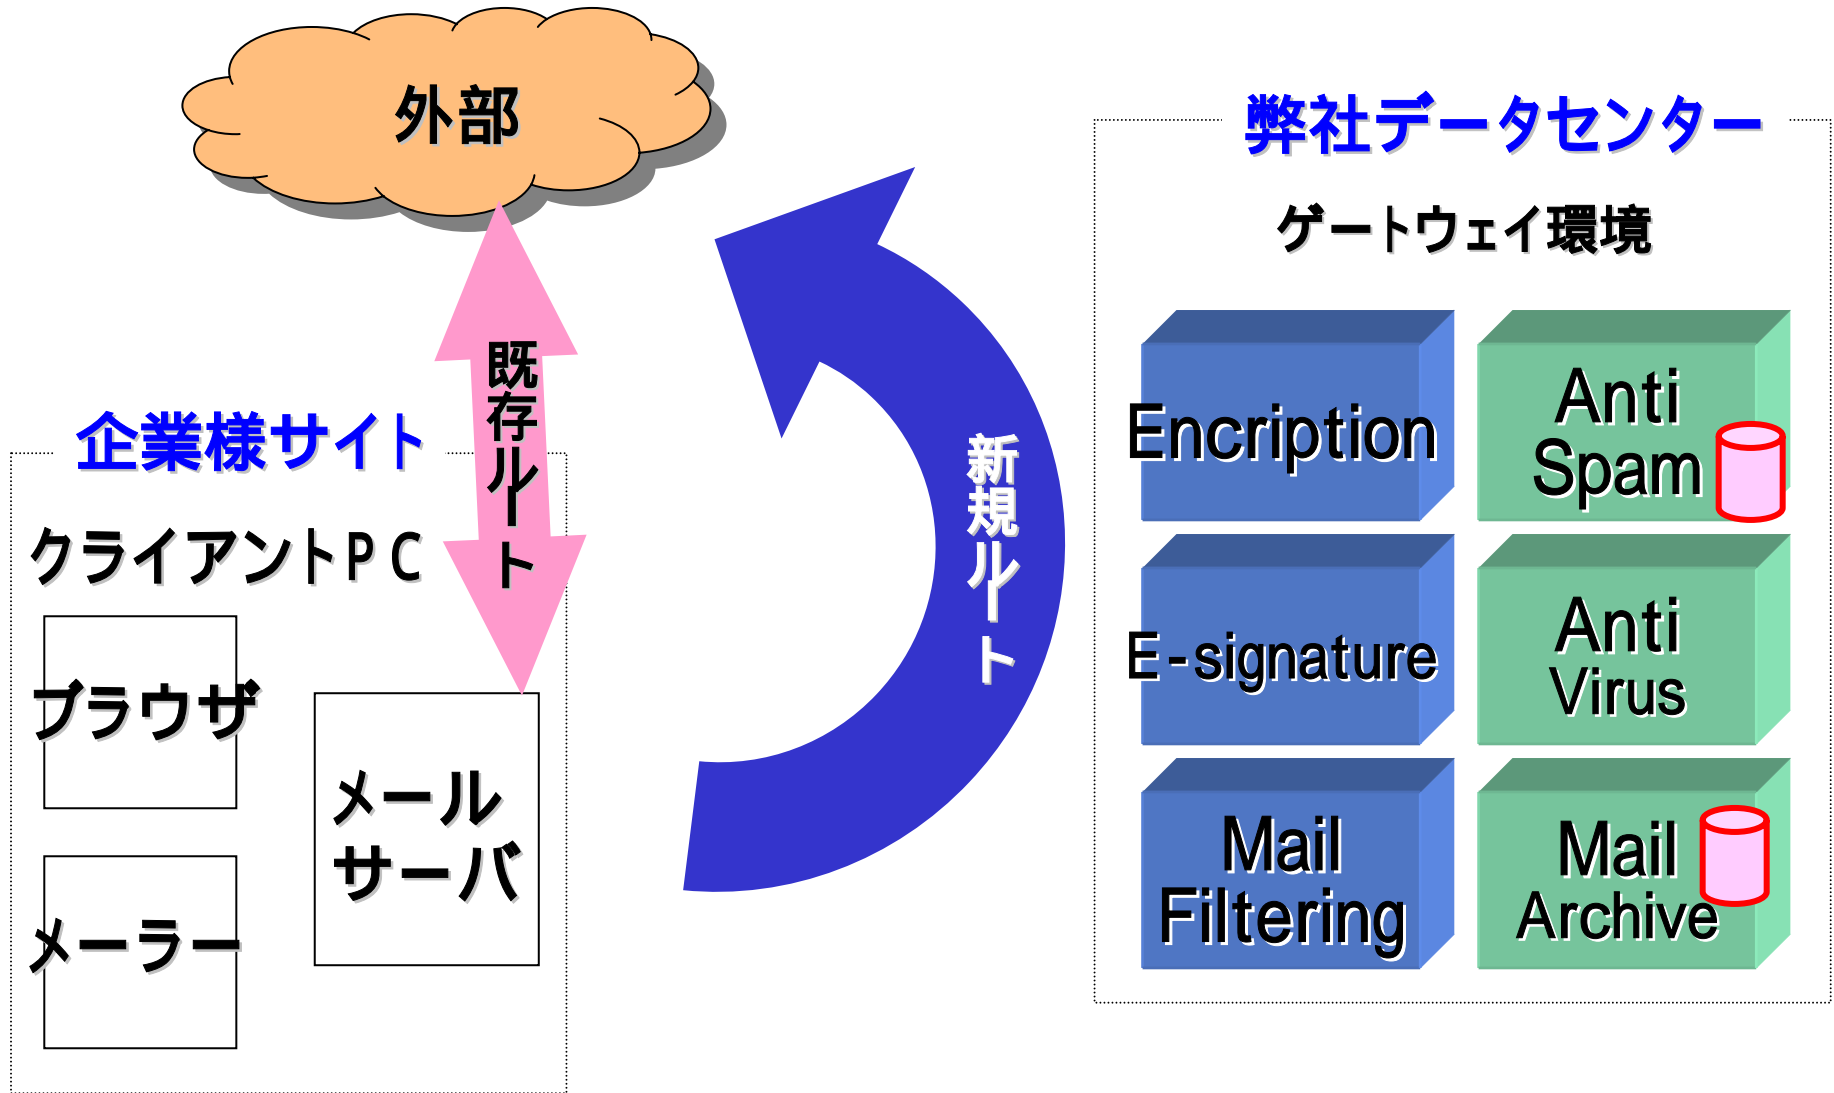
外部

既存ルート

新規ルート

企業様サイト

クライアントＰＣ

ブラウザ

メーラー

メールサーバ

弊社データセンター

ゲートウェイ環境

Encription

Anti Spam

E-signature

Anti Virus

Mail Filtering

Mail Archive